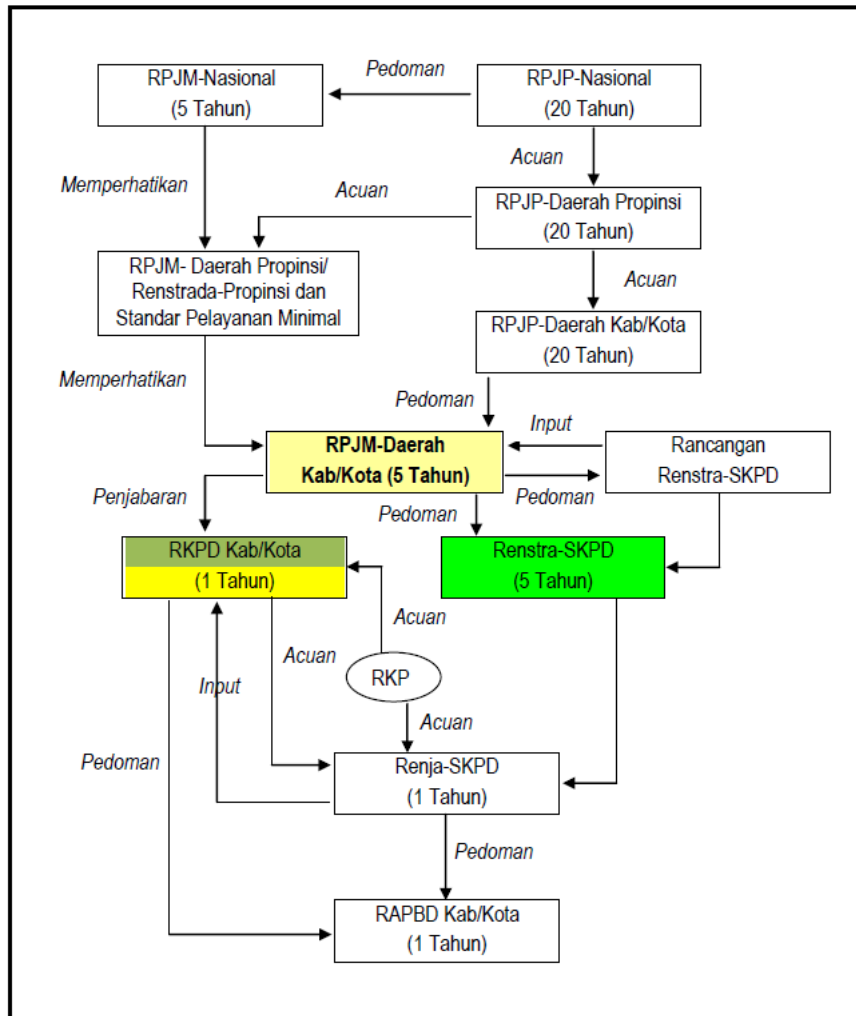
RPJM-Nasional
(5 Tahun)

Pedoman

RPJP-Nasional
(20 Tahun)

Acuan

Memperhatikan

Acuan

RPJP-Daerah Propinsi
(20 Tahun)

RPJM- Daerah Propinsi/
Renstrada-Propinsi dan
Standar Pelayanan Minimal

Acuan

RPJP-Daerah Kab/Kota
(20 Tahun)

Memperhatikan

Pedoman

Input

RPJM-Daerah
Kab/Kota (5 Tahun)

Rancangan
Renstra-SKPD

Penjabaran

Pedoman

Pedoman

RKPD Kab/Kota
(1 Tahun)

Renstra-SKPD
(5 Tahun)

Acuan

Acuan

Input

RKP

Acuan

Pedoman

Renja-SKPD
(1 Tahun)

Pedoman

RAPBD Kab/Kota
(1 Tahun)